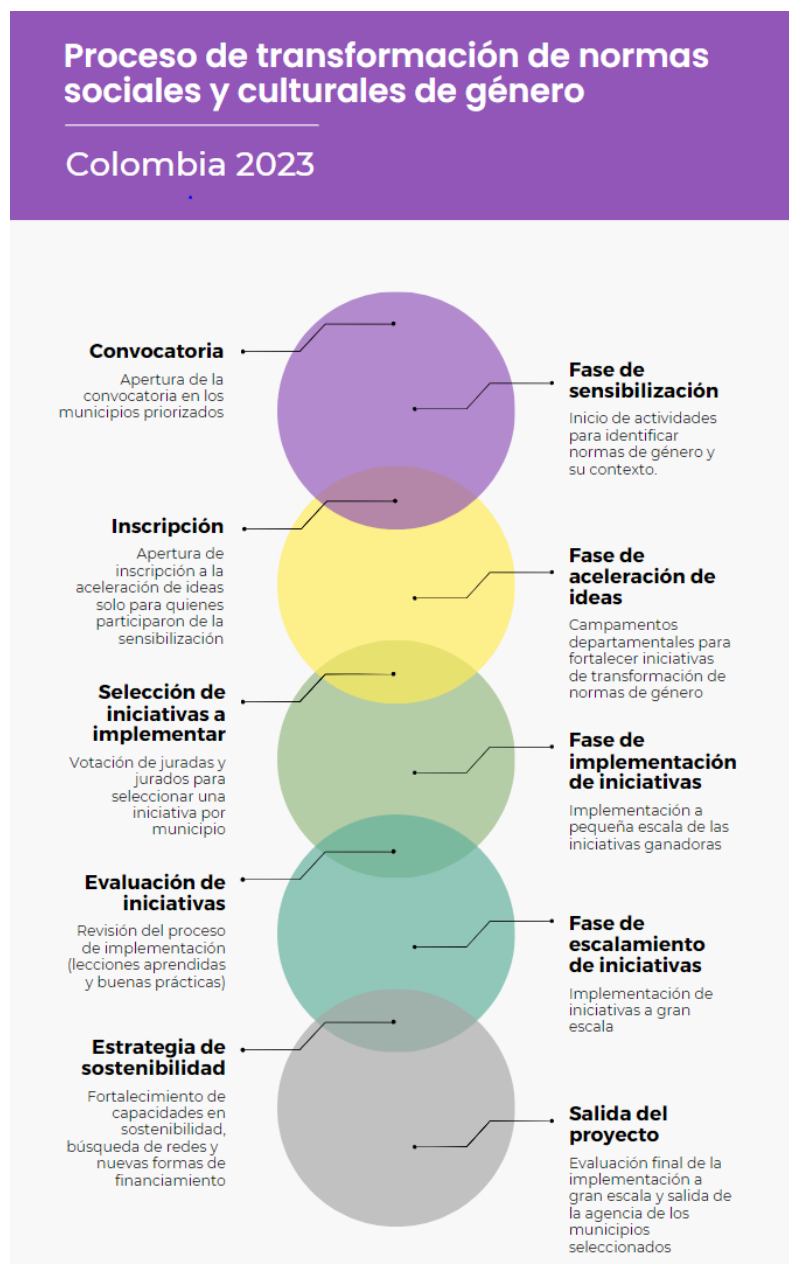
Proceso de transformación de normas sociales y culturales de género

Colombia 2023

Convocatoria
Apertura de la convocatoria en los municipios priorizados

Fase de sensibilización
Inicio de actividades para identificar normas de género y su contexto.

Inscripción
Apertura de inscripción a la aceleración de ideas solo para quienes participaron de la sensibilización

Fase de aceleración de ideas
Campamentos departamentales para fortalecer iniciativas de transformación de normas de género

Selección de iniciativas a implementar
Votación de juradas y jurados para seleccionar una iniciativa por municipio

Fase de implementación de iniciativas
Implementación a pequeña escala de las iniciativas ganadoras

Evaluación de iniciativas
Revisión del proceso de implementación (lecciones aprendidas y buenas prácticas)

Fase de escalamiento de iniciativas
Implementación de iniciativas a gran escala

Estrategia de sostenibilidad
Fortalecimiento de capacidades en sostenibilidad, búsqueda de redes y nuevas formas de financiamiento

Salida del proyecto
Evaluación final de la implementación a gran escala y salida de la agencia de los municipios seleccionados